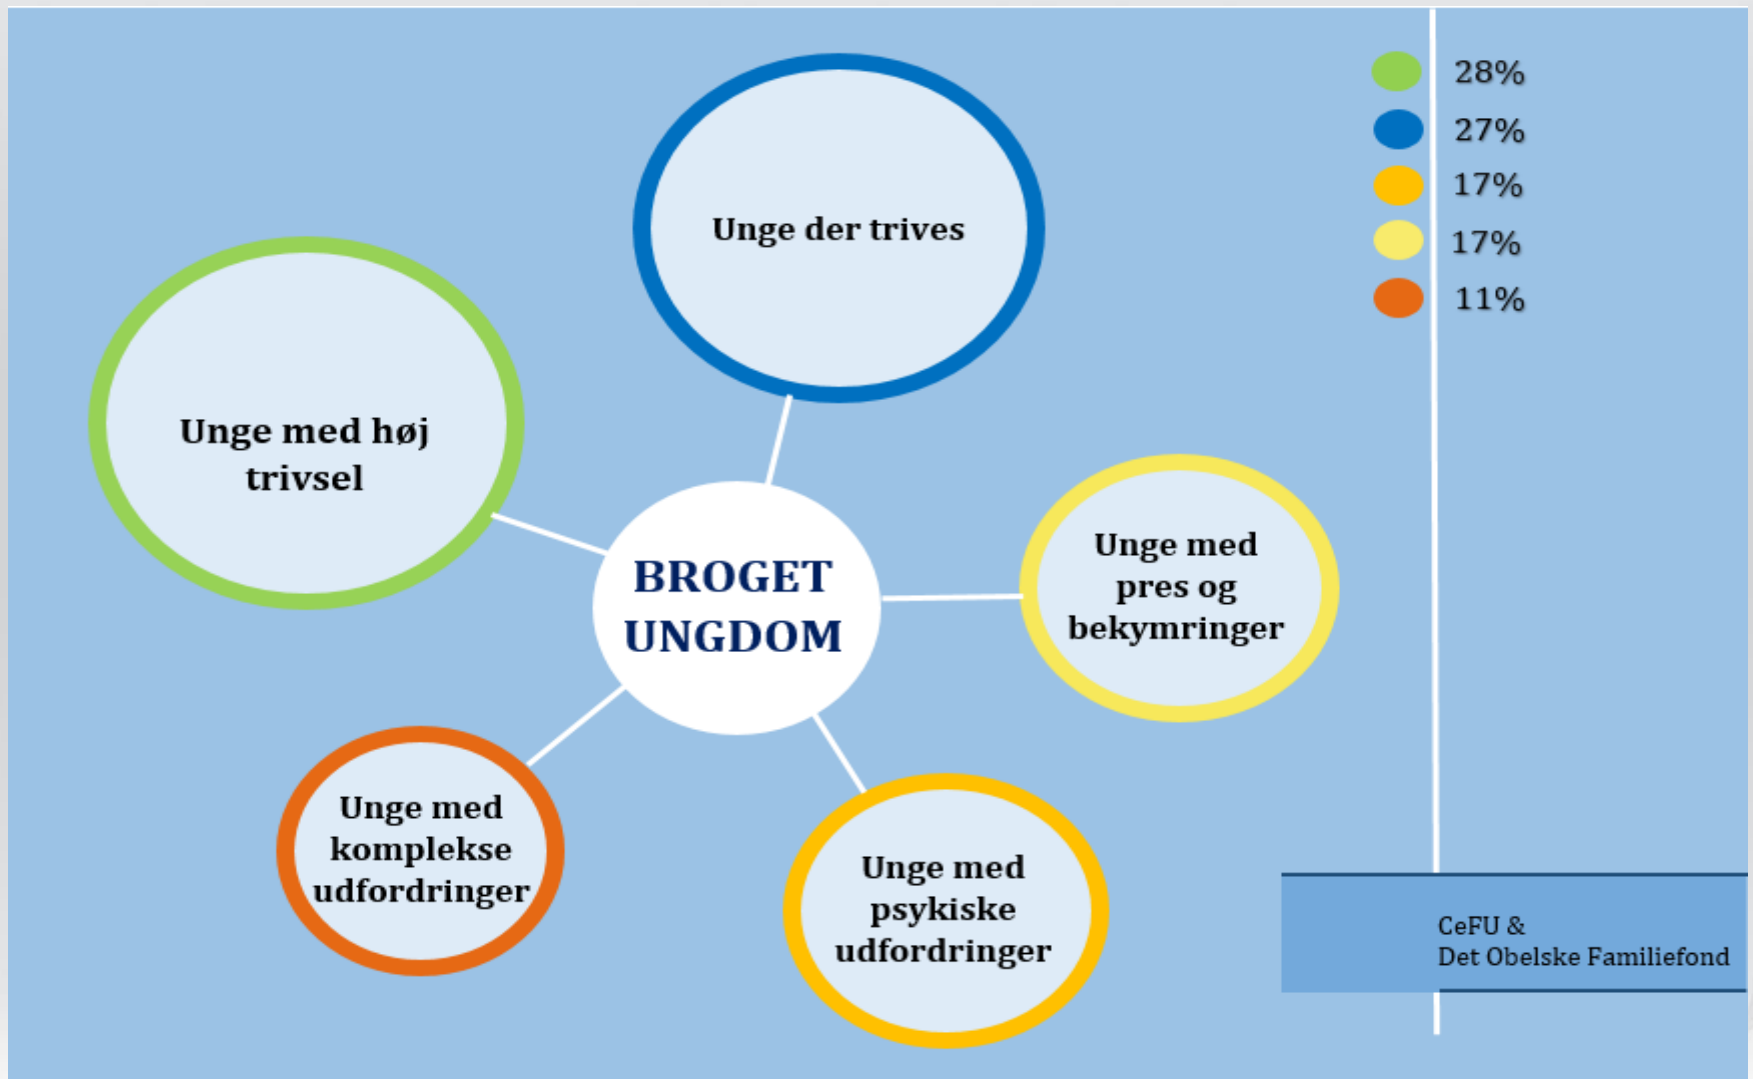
28%
27%
17%
17%
11%

Unge der trives

Unge med høj trivsel

BROGET UNGDOM

Unge med pres og bekymringer

Unge med komplekse udfordringer

Unge med psykiske udfordringer

CeFU &
Det Obelske Familiefond